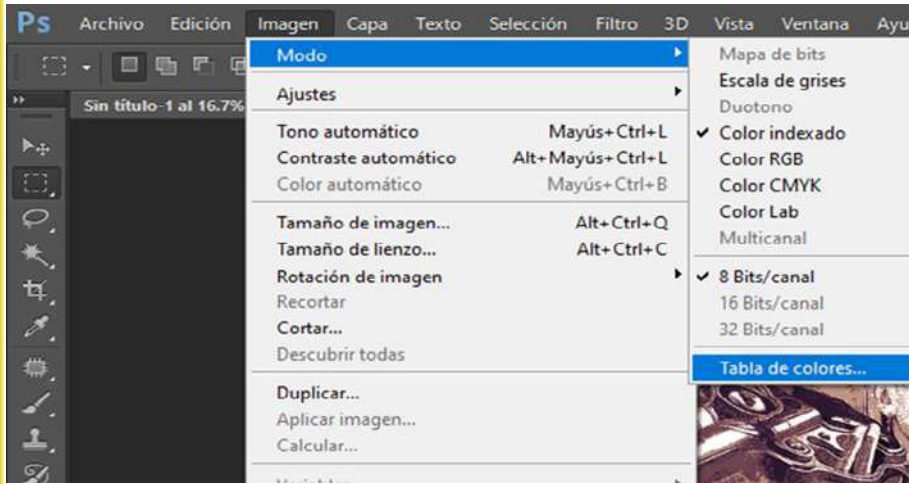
Ps Archivo Edición Imagen Capa Texto Selección Filtro 3D Vista Ventana Ayu

Sin título-1 al 16.7%

Modo
Ajustes
Tono automático Mayús+Ctrl+L
Contraste automático Alt+Mayús+Ctrl+L
Color automático Mayús+Ctrl+B
Tamaño de imagen... Alt+Ctrl+Q
Tamaño de lienzo... Alt+Ctrl+C
Rotación de imagen
Recortar
Cortar...
Descubrir todas
Duplicar...
Aplicar imagen...
Calcular...
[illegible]

Mapa de bits
Escala de grises
Duotono
✓ Color indexado
Color RGB
Color CMYK
Color Lab
Multicanal
✓ 8 Bits/canal
16 Bits/canal
32 Bits/canal
Tabla de colores...